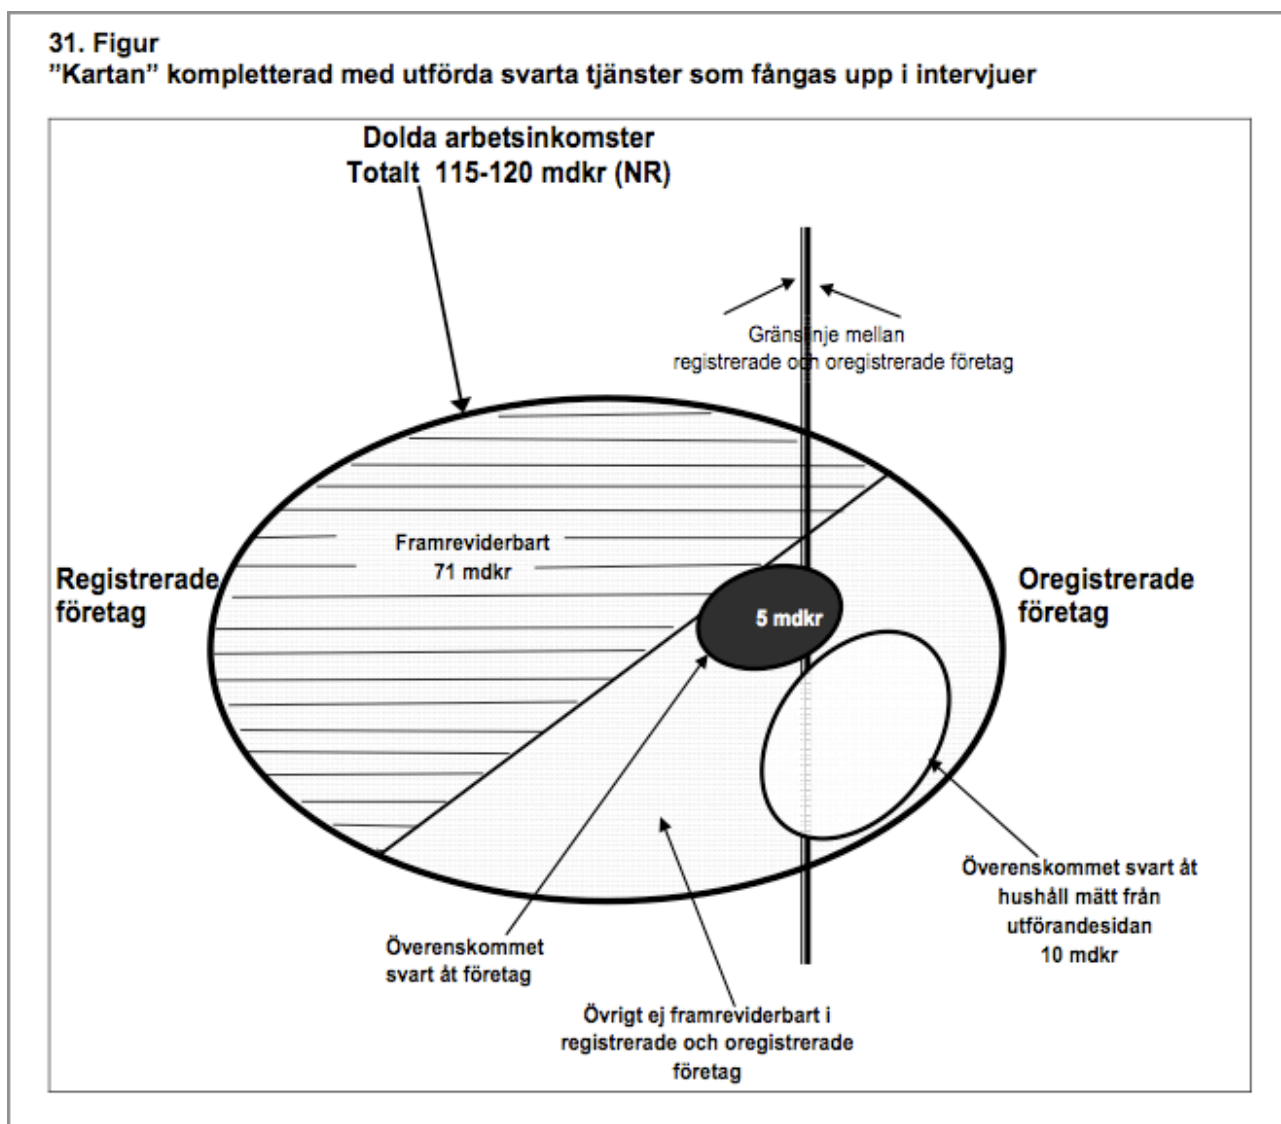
31. Figur
"Kartan" kompletterad med utförda svarta tjänster som fångas upp i intervjuer

Dolda arbetsinkomster
Totalt 115-120 mdkr (NR)

Gränslinje mellan
registrerade och oregistrerade företag

Framreviderbart
71 mdkr

Registrerade
företag

Oregistrerade
företag

5 mdkr

Överenskommet svart åt
hushåll mätt från
utförandesidan
10 mdkr

Överenskommet
svart åt företag

Övrigt ej framreviderbart i
registrerade och oregistrerade
företag